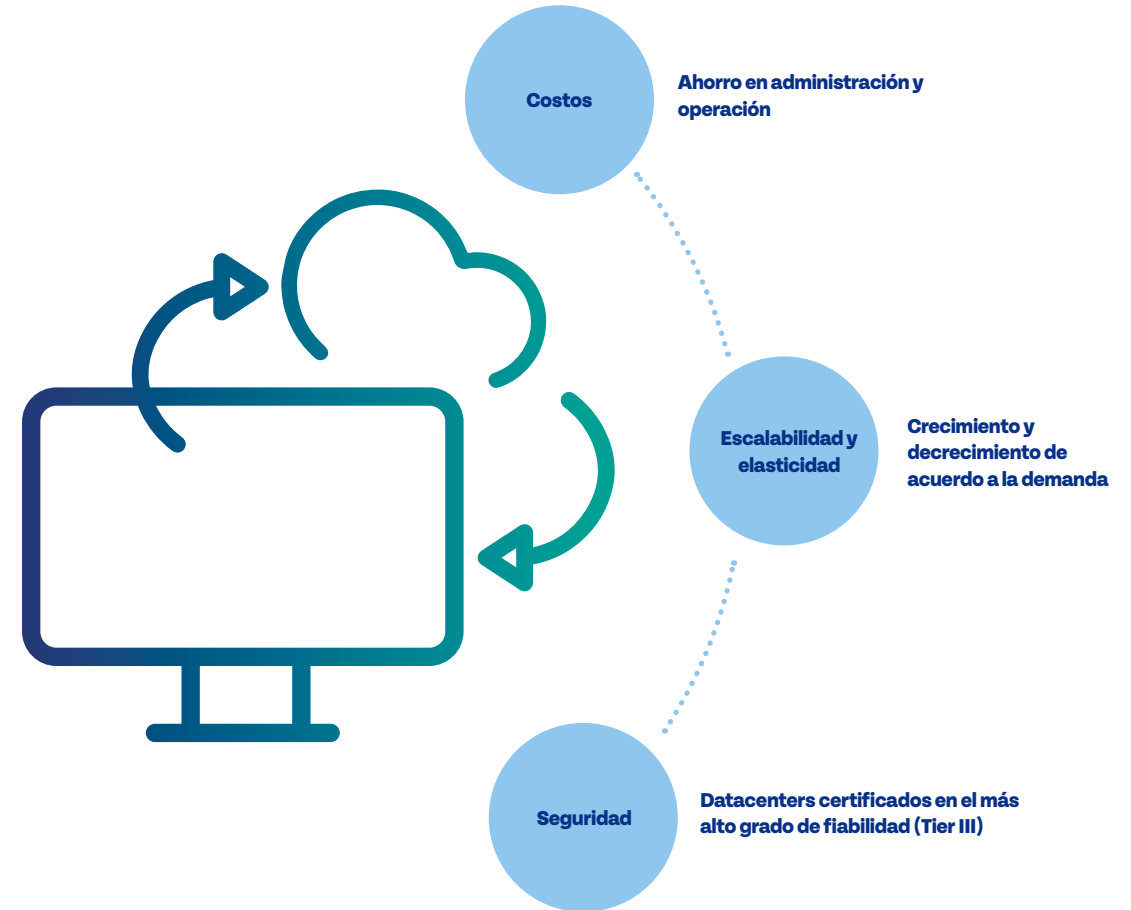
Costos

Ahorro en administración y operación

Escalabilidad y elasticidad

Crecimiento y decrecimiento de acuerdo a la demanda

Seguridad

Datacenters certificados en el más alto grado de fiabilidad (Tier III)